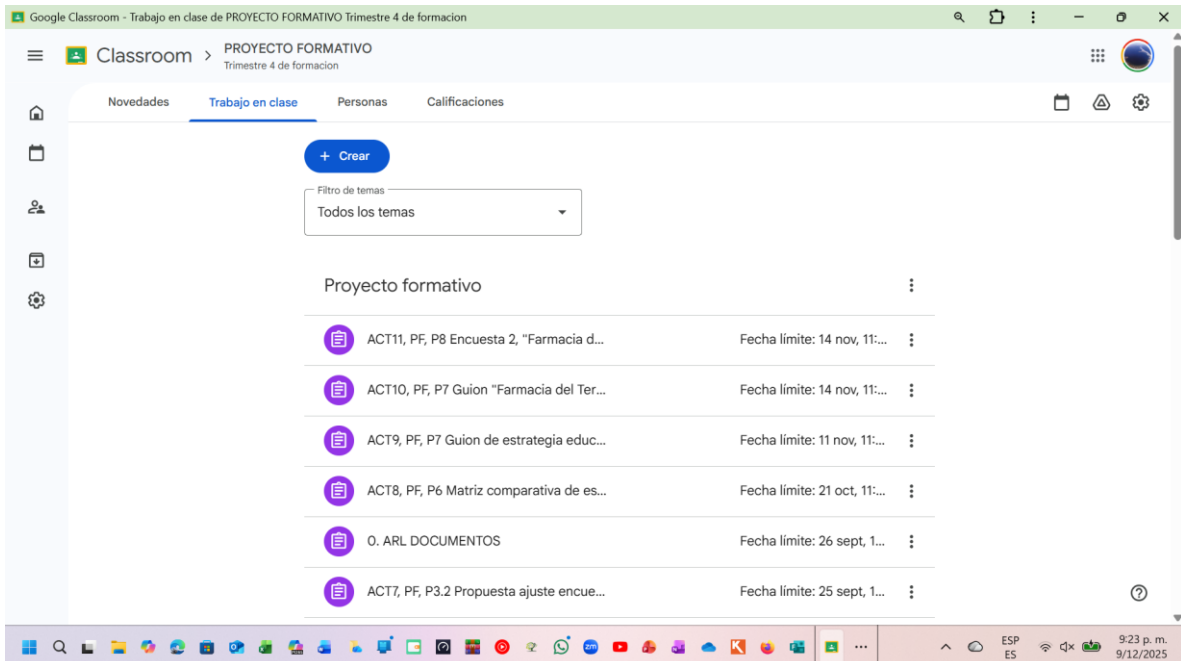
Google Classroom - Trabajo en clase de PROYECTO FORMATIVO Trimestre 4 de formacion

Classroom > PROYECTO FORMATIVO
Trimestre 4 de formacion

Novedades
Trabajo en clase
Personas
Calificaciones

+ Crear

Filtro de temas
Todos los temas

Proyecto formativo

ACT11, PF, P8 Encuesta 2, "Farmacia d... Fecha límite: 14 nov, 11:...

ACT10, PF, P7 Guion "Farmacia del Ter... Fecha límite: 14 nov, 11:...

ACT9, PF, P7 Guion de estrategia educ... Fecha límite: 11 nov, 11:...

ACT8, PF, P6 Matriz comparativa de es... Fecha límite: 21 oct, 11:...

0. ARL DOCUMENTOS Fecha límite: 26 sept, 1...

ACT7, PF, P3.2 Propuesta ajuste encue... Fecha límite: 25 sept, 1...

ESP
ES
9:23 p. m.
9/12/2025